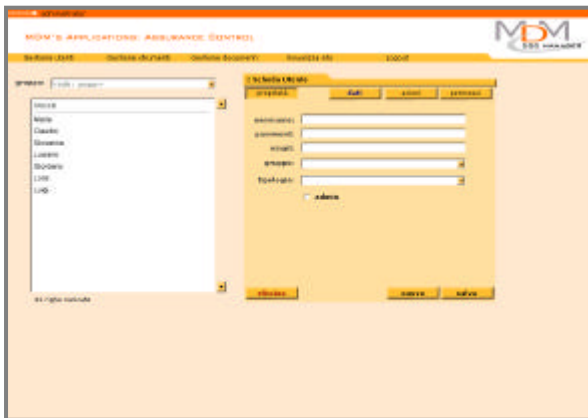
administrator

MDM'S APPLICATIONS: ASSURANCE CONTROL

MDM

Gestione Utenti | Gestione strumenti | Gestione Documenti | Visualizza info | Logout

gruppo: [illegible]

Mirco
Mario
Claudio
Giovanna
Luciano
Barbara
Lino
Luigi

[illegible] righe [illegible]

Scheda Utente

proprietà | dati | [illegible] | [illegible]

username:
password:
email:
gruppo:
tipologia:
admin

chiudi | nuovo | salva